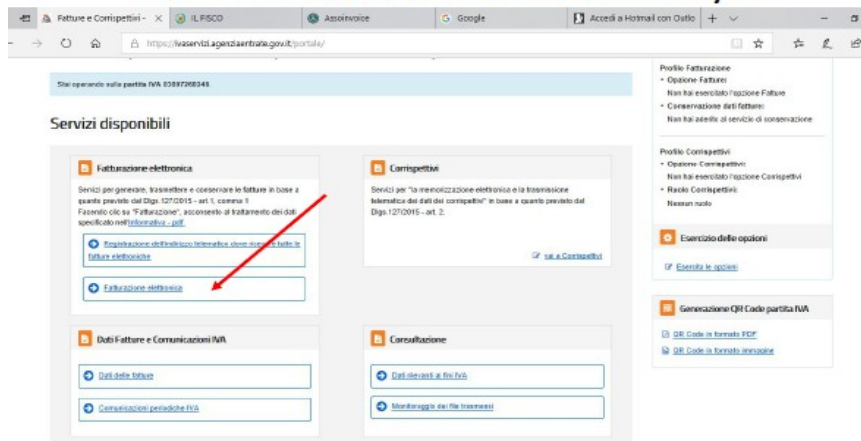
Fatture e Corrispettivi - × IL FISCO Assoinvoice Google Accedi a Hotmail con Outlo +

https://ivaservizi.agenziaentrate.gov.it/portale/

Stai operando sulla partita IVA 03897268348

Servizi disponibili

Fatturazione elettronica

Servizi per generare, trasmettere e conservare le fatture in base a quanto previsto dal Dlgs.127/2015 - art.1, comma 1
Facendo clic su "Fatturazione", acconsento al trattamento dei dati specificato nell'informativa - pdf

Registrazione dell'indirizzo telematico dove ricevere tutte le fatture elettroniche

Fatturazione elettronica

Corrispettivi

Servizi per "la memorizzazione elettronica e la trasmissione telematica dei dati dei corrispettivi" in base a quanto previsto dal Dlgs.127/2015 - art. 2.

vai a Corrispettivi

Dati Fatture e Comunicazioni IVA

Dati delle fatture

Comunicazioni periodiche IVA

Consultazione

Dati rilevanti ai fini IVA

Monitoraggio dei file trasmessi

Profilo Fatturazione
• Opzione Fatture:
Non hai esercitato l'opzione Fatture
• Conservazione dati fatture:
Non hai aderito al servizio di conservazione

Profilo Corrispettivi
• Opzione Corrispettivi:
Non hai esercitato l'opzione Corrispettivi
• Ruolo Corrispettivi:
Nessun ruolo

Esercizio delle opzioni

Esercita le opzioni

Generazione QR Code partita IVA

QR Code in formato PDF

QR Code in formato immagine